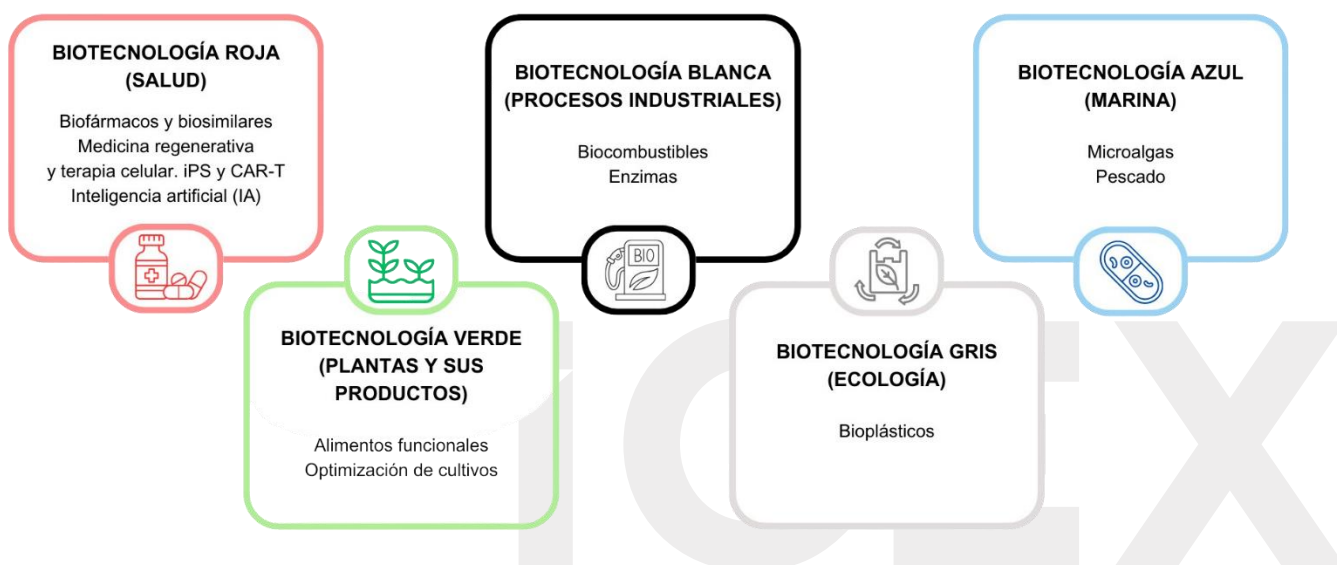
BIOTECNOLOGÍA ROJA (SALUD)

Biofármacos y biosimilares
Medicina regenerativa y terapia celular. iPS y CAR-T
Inteligencia artificial (IA)

BIOTECNOLOGÍA BLANCA (PROCESOS INDUSTRIALES)

Biocombustibles
Enzimas

BIO

BIOTECNOLOGÍA AZUL (MARINA)

Microalgas
Pescado

BIOTECNOLOGÍA VERDE (PLANTAS Y SUS PRODUCTOS)

Alimentos funcionales
Optimización de cultivos

BIOTECNOLOGÍA GRIS (ECOLOGÍA)

Bioplásticos

ICEX